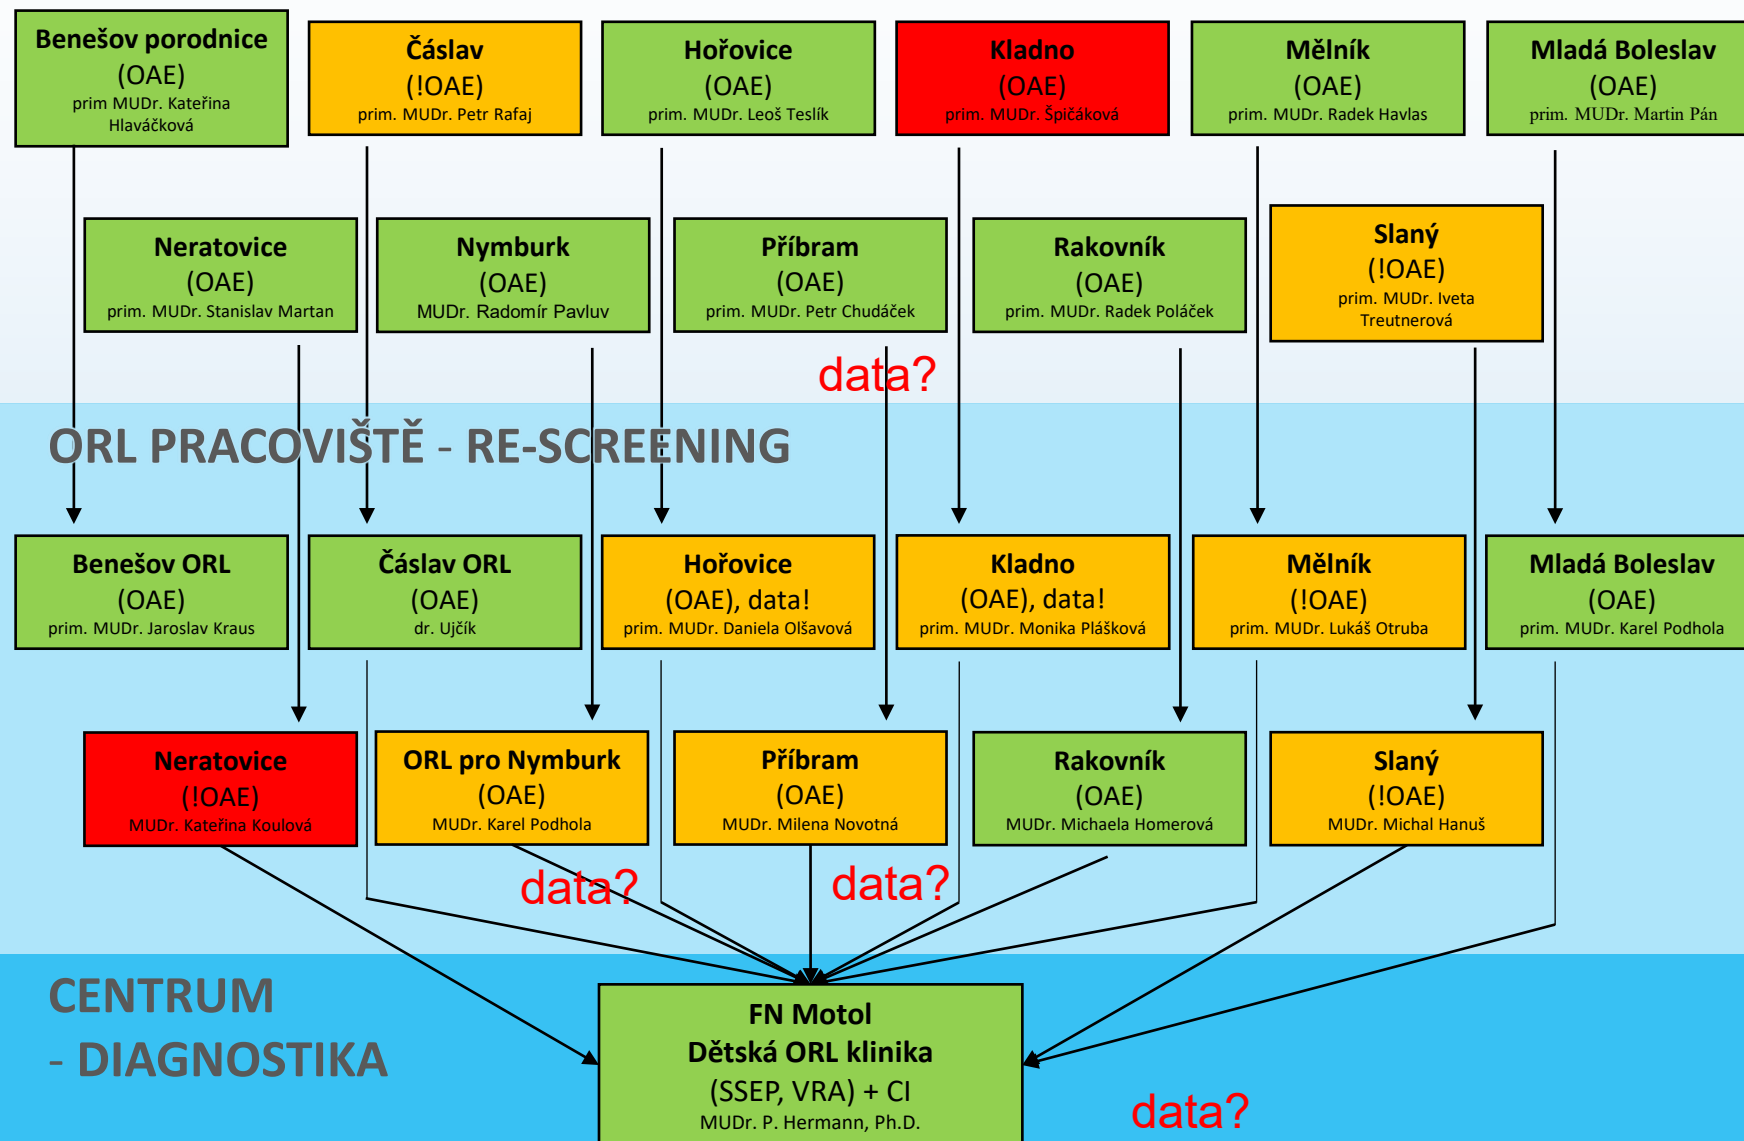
Benešov porodnice
(OAE)
prim MUDr. Kateřina Hlaváčková

Čáslav
(!OAE)
prim. MUDr. Petr Rafaj

Hořovice
(OAE)
prim. MUDr. Leoš Teslík

Kladno
(OAE)
prim. MUDr. Špičáková

Mělník
(OAE)
prim. MUDr. Radek Havlas

Mladá Boleslav
(OAE)
prim. MUDr. Martin Pán

Neratovice
(OAE)
prim. MUDr. Stanislav Martan

Nymburk
(OAE)
MUDr. Radomír Pavluv

Příbram
(OAE)
prim. MUDr. Petr Chudáček

Rakovník
(OAE)
prim. MUDr. Radek Poláček

Slaný
(!OAE)
prim. MUDr. Iveta Treutnerová

data?

ORL PRACOVIŠTĚ - RE-SCREENING

Benešov ORL
(OAE)
prim. MUDr. Jaroslav Kraus

Čáslav ORL
(OAE)
dr. Ujčík

Hořovice
(OAE), data!
prim. MUDr. Daniela Olšavová

Kladno
(OAE), data!
prim. MUDr. Monika Plášková

Mělník
(!OAE)
prim. MUDr. Lukáš Otruba

Mladá Boleslav
(OAE)
prim. MUDr. Karel Podhola

Neratovice
(!OAE)
MUDr. Kateřina Koulová

ORL pro Nymburk
(OAE)
MUDr. Karel Podhola

Příbram
(OAE)
MUDr. Milena Novotná

Rakovník
(OAE)
MUDr. Michaela Homerová

Slaný
(!OAE)
MUDr. Michal Hanuš

data?

data?

CENTRUM
- DIAGNOSTIKA

FN Motol
Dětská ORL klinika
(SSEP, VRA) + CI
MUDr. P. Hermann, Ph.D.

data?